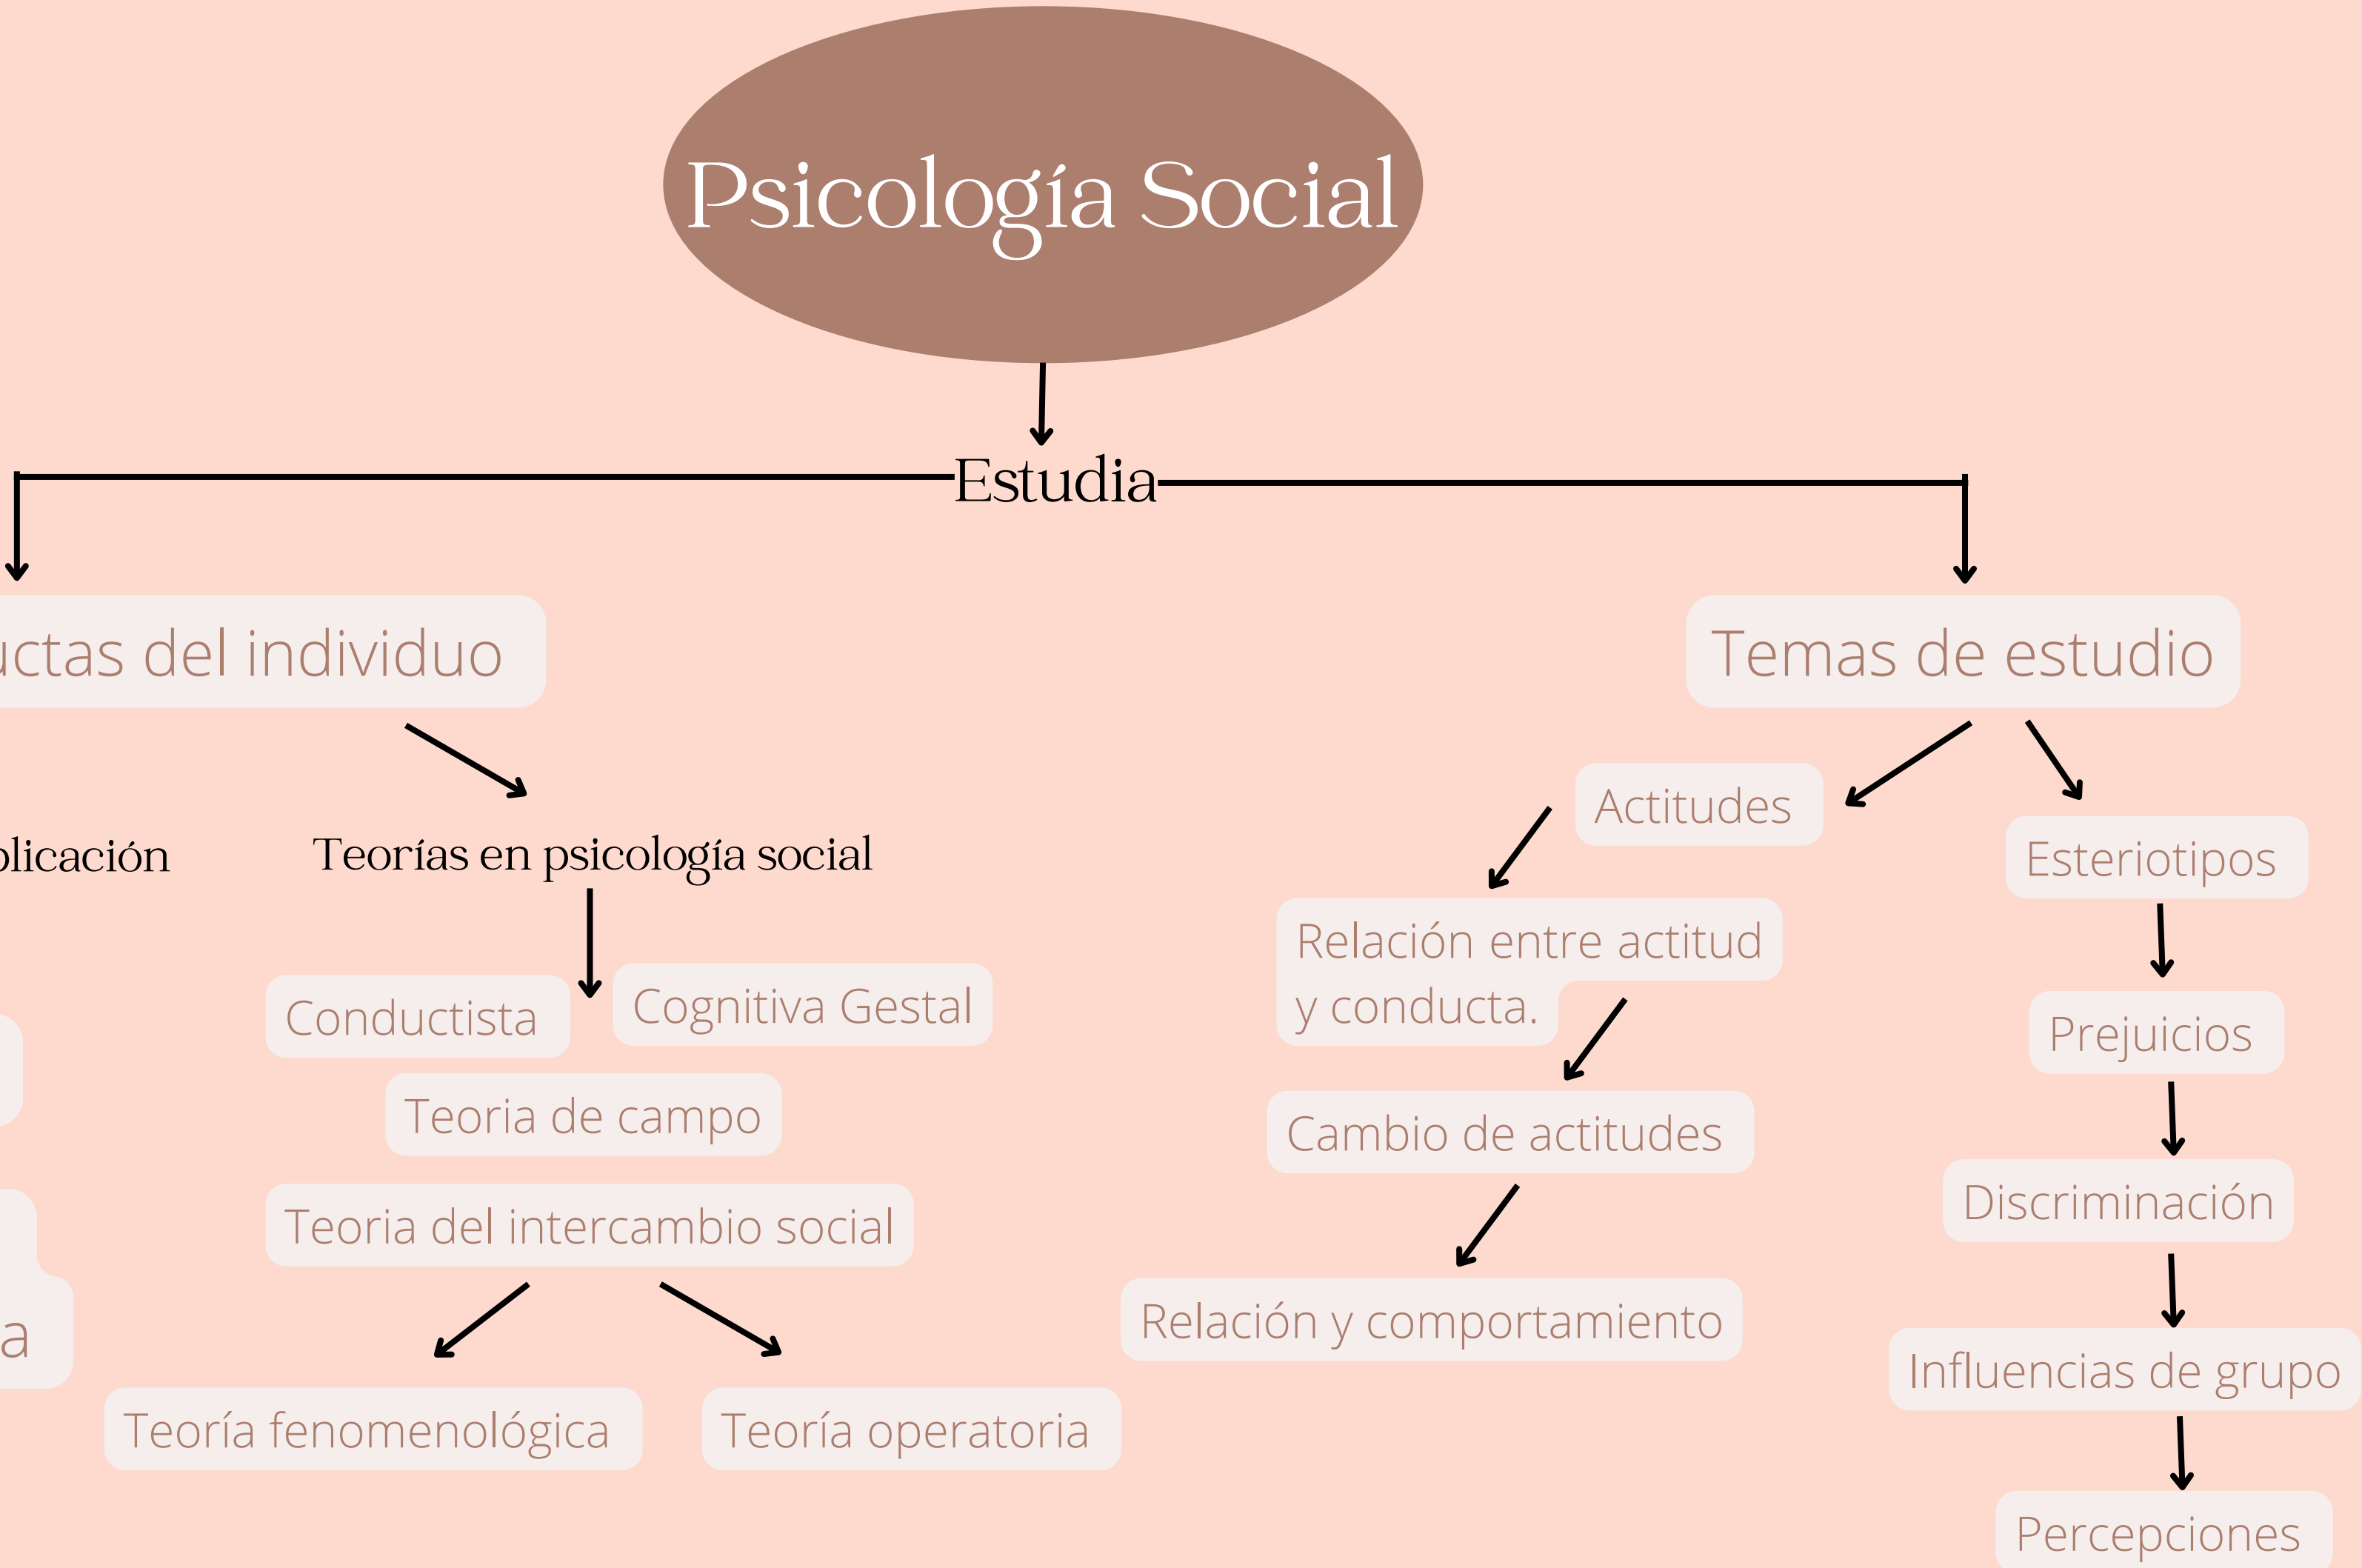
Psicología Social

Estudia

uctas del individuo

Temas de estudio

plicación

Teorías en psicología social

Conductista

Cognitiva Gestal

Teoria de campo

Teoria del intercambio social

Teoría fenomenológica

Teoría operatoria

a

Actitudes

Relación entre actitud y conducta.

Cambio de actitudes

Relación y comportamiento

Esteriotipos

Prejuicios

Discriminación

Influencias de grupo

Percepciones